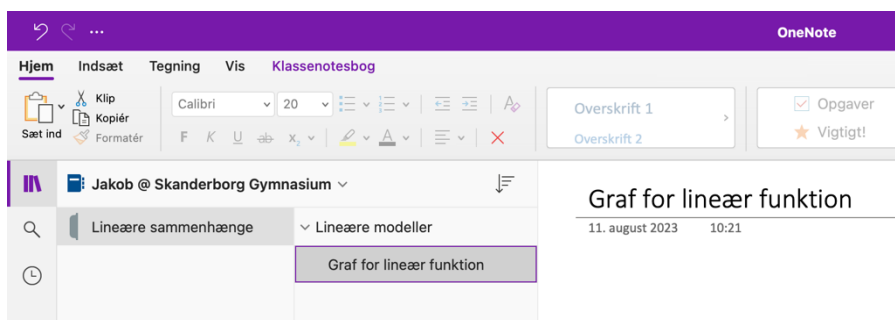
OneNote

Hjem Indsæt Tegning Vis Klassenotesbog

Sæt ind
Klip
Kopiér
Formatér

Calibri
20

F K U

Overskrift 1
Overskrift 2

Opgaver
Vigtigt!

Jakob @ Skanderborg Gymnasium

Lineære sammenhænge

Lineære modeller

Graf for lineær funktion

Graf for lineær funktion
11. august 2023 10:21